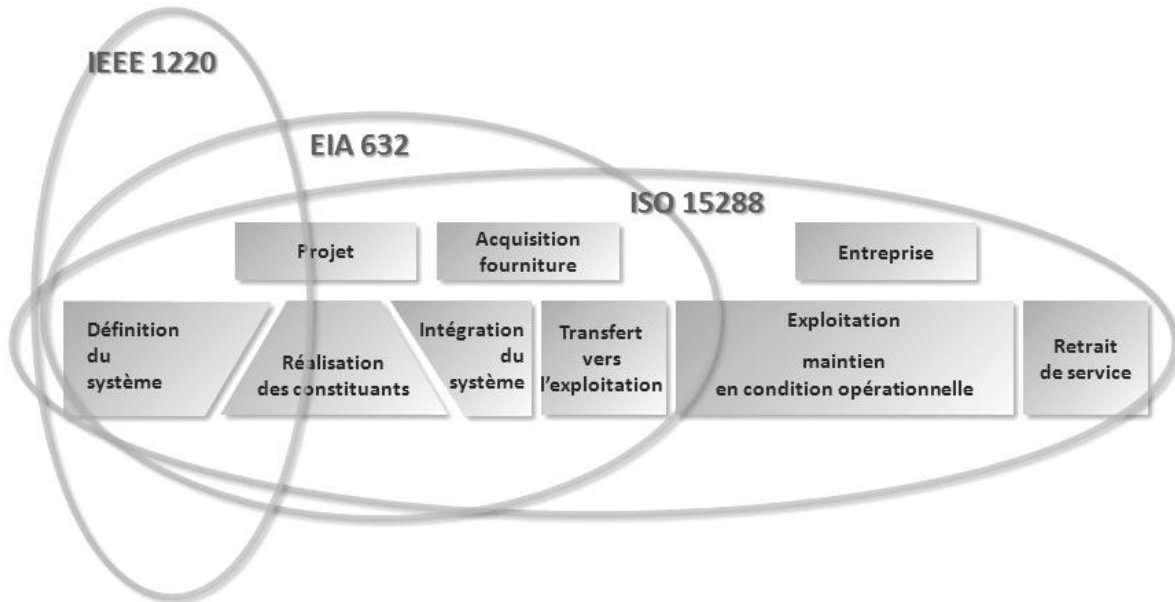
IEEE 1220

EIA 632

ISO 15288

Projet

Acquisition fourniture

Entreprise

Définition du système

Réalisation des constituants

Intégration du système

Transfert vers l'exploitation

Exploitation

maintien en condition opérationnelle

Retrait de service